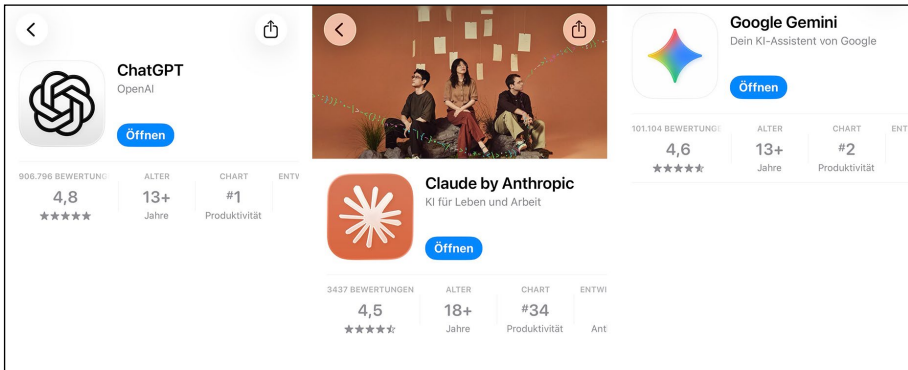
ChatGPT
OpenAI
Öffnen

| 906.796 BEWERTUNG | ALTER | CHART | ENTW |
|---|---|---|---|
| 4,8 | 13+ | #1 | |
| ★★★★★ | Jahre | Produktivität | |

Claude by Anthropic
KI für Leben und Arbeit
Öffnen

| 3437 BEWERTUNGEN | ALTER | CHART | ENTWI |
|---|---|---|---|
| 4,5 | 18+ | #34 | |
| ★★★★☆ | Jahre | Produktivität | Ant |

Google Gemini
Dein KI-Assistent von Google
Öffnen

| 101.104 BEWERTUNG | ALTER | CHART | ENT |
|---|---|---|---|
| 4,6 | 13+ | #2 | |
| ★★★★☆ | Jahre | Produktivität | |